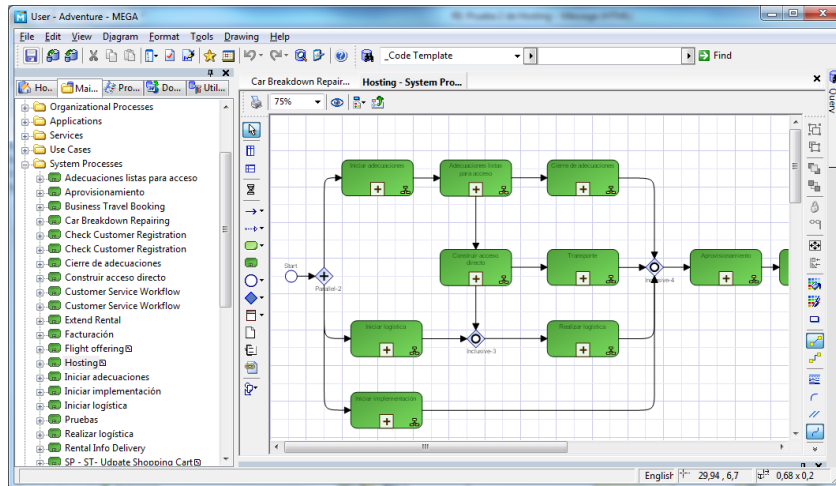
User - Adventure - MEGA

File Edit View Diagram Format Tools Drawing Help

_Code Template

Find

Ho... Mai... Pro... Do... Util...

Organizational Processes
Applications
Services
Use Cases
System Processes
Adecuaciones listas para acceso
Aprovisionamiento
Business Travel Booking
Car Breakdown Repairing
Check Customer Registration
Check Customer Registration
Cierre de adecuaciones
Construir acceso directo
Customer Service Workflow
Customer Service Workflow
Extend Rental
Facturación
Flight offering
Hosting
Iniciar adecuaciones
Iniciar implementación
Iniciar logística
Pruebas
Realizar logística
Rental Info Delivery
SP - ST- Update Shopping Cart

Car Breakdown Repair... Hosting - System Pro...

75%

Start
Parallel-2
Iniciar adecuaciones
Adecuaciones listas para acceso
Cierre de adecuaciones
Construir acceso directo
Transporte
Inclusive-4
Aprovisionamiento
Iniciar logística
Inclusive-3
Realizar logística
Iniciar implementación

Query

English 29,94 , 6,7 0,68 x 0,2